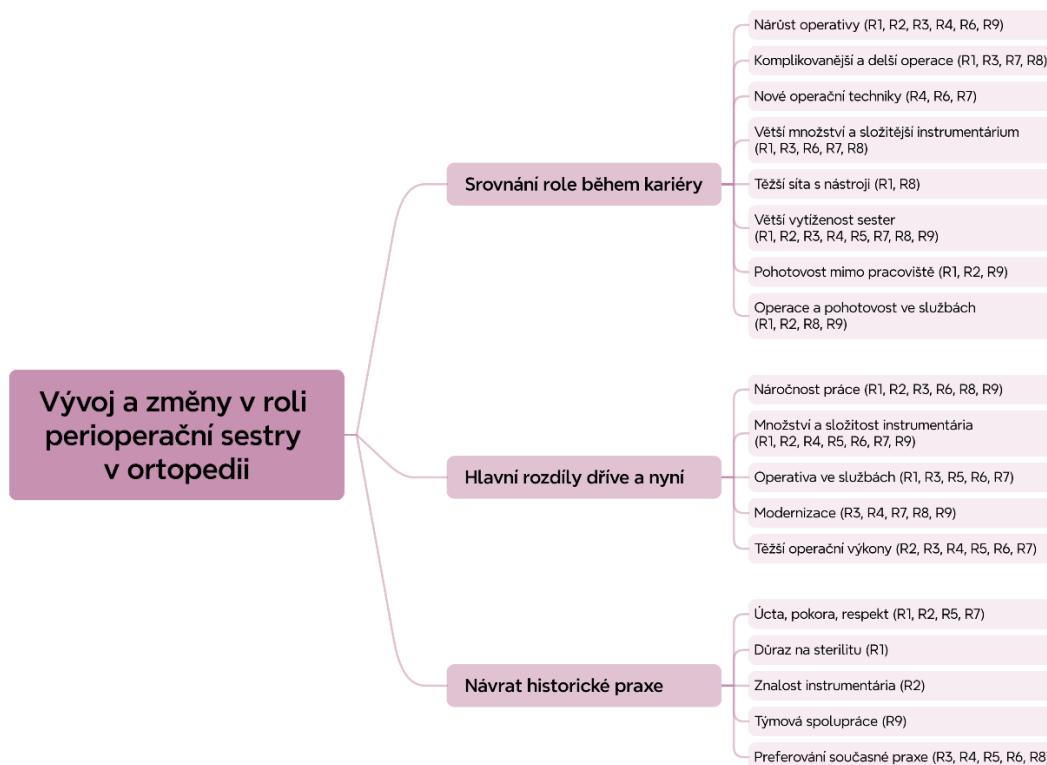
Vývoj a změny v roli perioperační sestry v ortopedii

Srovnání role během kariéry

Nárůst operativy (R1, R2, R3, R4, R6, R9)

Komplikovanější a delší operace (R1, R3, R7, R8)

Nové operační techniky (R4, R6, R7)

Větší množství a složitější instrumentárium (R1, R3, R6, R7, R8)

Těžší síta s nástroji (R1, R8)

Větší vytíženost sester (R1, R2, R3, R4, R5, R7, R8, R9)

Pohotovost mimo pracoviště (R1, R2, R9)

Operace a pohotovost ve službách (R1, R2, R8, R9)

Hlavní rozdíly dříve a nyní

Náročnost práce (R1, R2, R3, R6, R8, R9)

Množství a složitost instrumentária (R1, R2, R4, R5, R6, R7, R9)

Operativa ve službách (R1, R3, R5, R6, R7)

Modernizace (R3, R4, R7, R8, R9)

Těžší operační výkony (R2, R3, R4, R5, R6, R7)

Návrat historické praxe

Úcta, pokora, respekt (R1, R2, R5, R7)

Důraz na sterilitu (R1)

Znalost instrumentária (R2)

Týmová spolupráce (R9)

Preferování současné praxe (R3, R4, R5, R6, R8